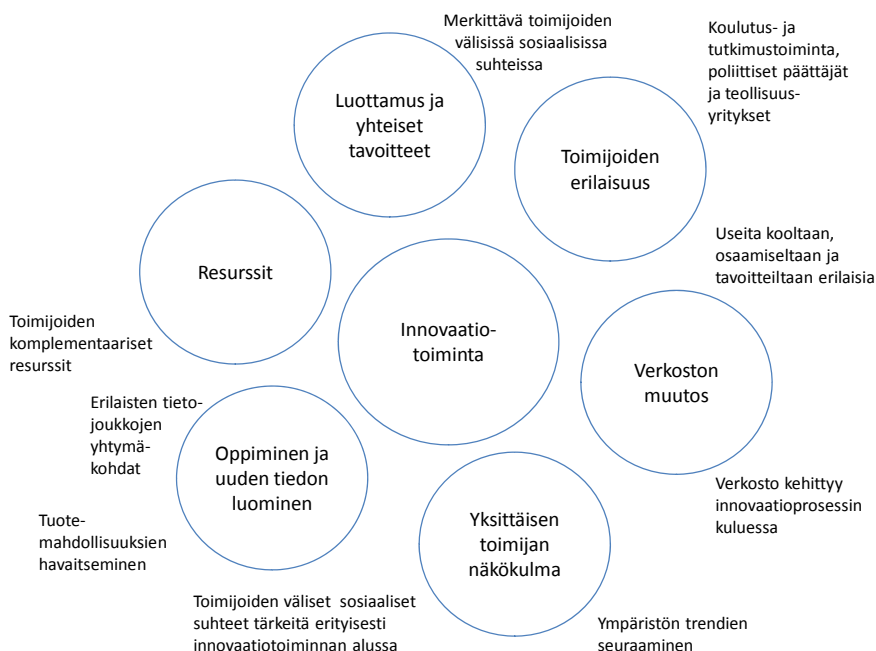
Merkittävä toimijoiden välisissä sosiaalisissa suhteissa

Koulutus- ja tutkimustoiminta, poliittiset päättäjät ja teollisuusyritykset

Luottamus ja yhteiset tavoitteet

Toimijoiden erilaisuus

Useita kooltaan, osaamiseltaan ja tavoitteiltaan erilaisia

Resurssit

Toimijoiden komplementaariset resurssit

Innovaatiotoiminta

Verkoston muutos

Erilaisten tietojoukkojen yhtymäkohdat

Oppiminen ja uuden tiedon luominen

Verkosto kehittyy innovaatioprosessin kuluessa

Tuotemahdollisuuksien havaitseminen

Yksittäisen toimijan näkökulma

Toimijoiden väliset sosiaaliset suhteet tärkeitä erityisesti innovaatiotoiminnan alussa

Ympäristön trendien seuraaminen